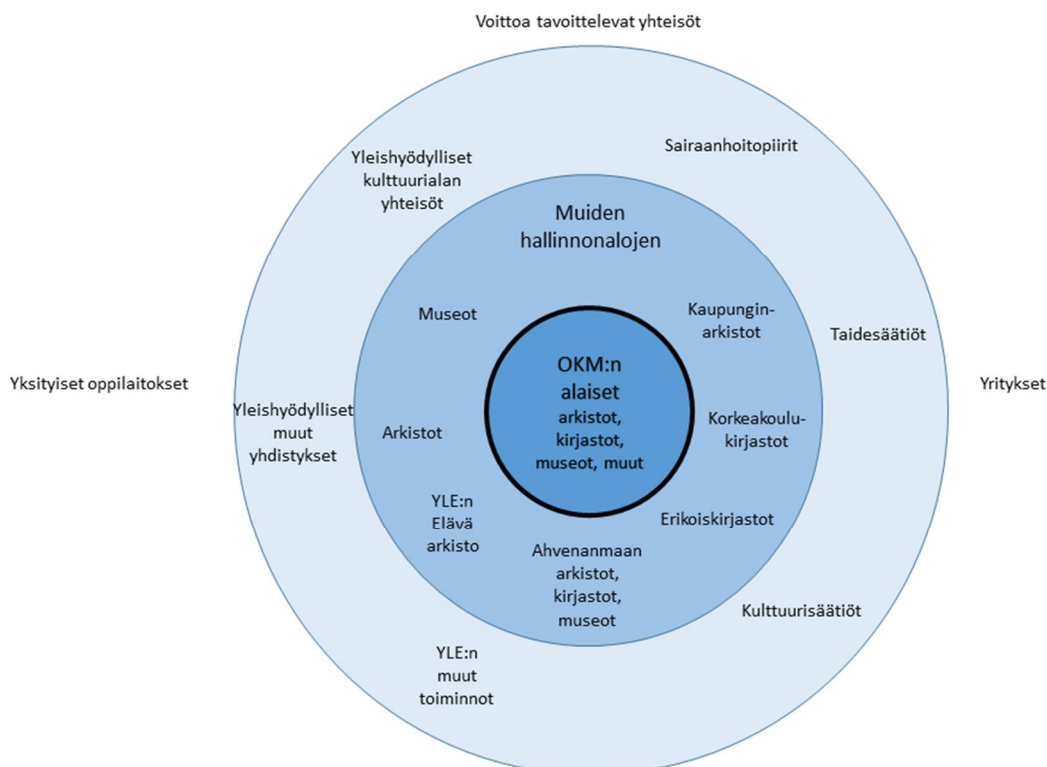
Voittoa tavoittelevat yhteisöt

Yleishyödylliset kulttuurialan yhteisöt

Sairaanhoitopiirit

Muiden hallinnonalojen

Museot

Kaupungin-arkistot

Taidesäätiöt

Yksityiset oppilaitokset

OKM:n alaiset arkistot, kirjastot, museot, muut

Yritykset

Yleishyödylliset muut yhdistykset

Arkistot

Korkeakoulu-kirjastot

YLE:n Elävä arkisto

Erikoiskirjastot

Ahvenanmaan arkistot, kirjastot, museot

Kulttuurisäätiöt

YLE:n muut toiminnot